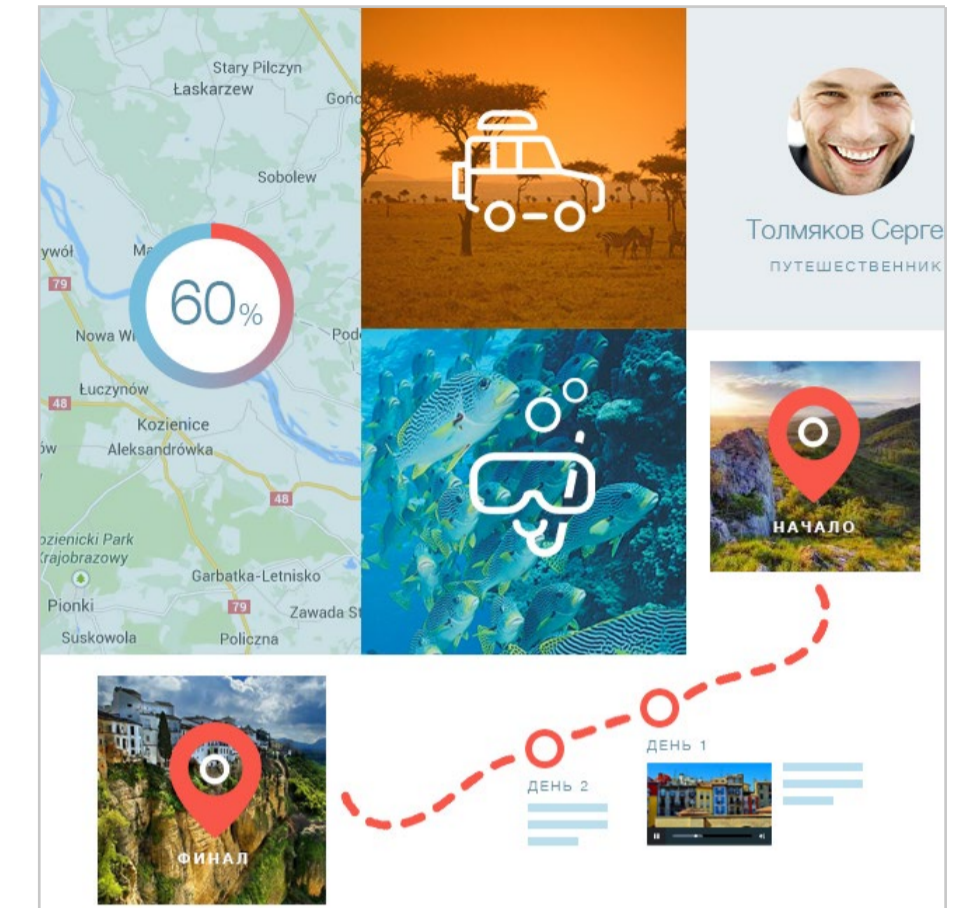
Stary Pilczyn
Łaskarzew
Gońc
Sobolew
ywół
Ma
79
60%
Nowa Wi
Pode
Łuczynów
48
Kozienice
Aleksandrówka
ów
48
ozienicki Park
Krajobrazowy
Garbatka-Letnisko
Pionki
79
Zawada St
Suskowola
Policzna

Толмяков Серге
ПУТЕШЕСТВЕННИК

НАЧАЛО

ДЕНЬ 1

ДЕНЬ 2

ФИНАЛ